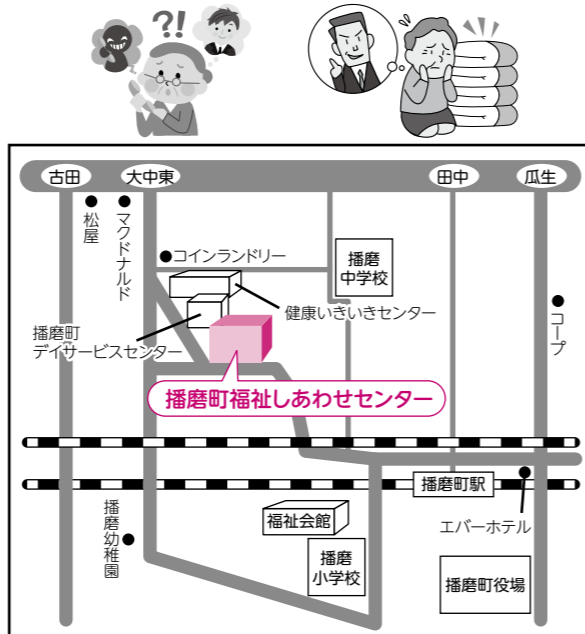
?!

古田

大中東

田中

瓜生

松屋

マクドナルド

コインランドリー

播磨中学校

健康いきいきセンター

コープ

播磨町デイサービスセンター

播磨町福祉しあわせセンター

播磨町駅

播磨幼稚園

福祉会館

エバーホテル

播磨小学校

播磨町役場